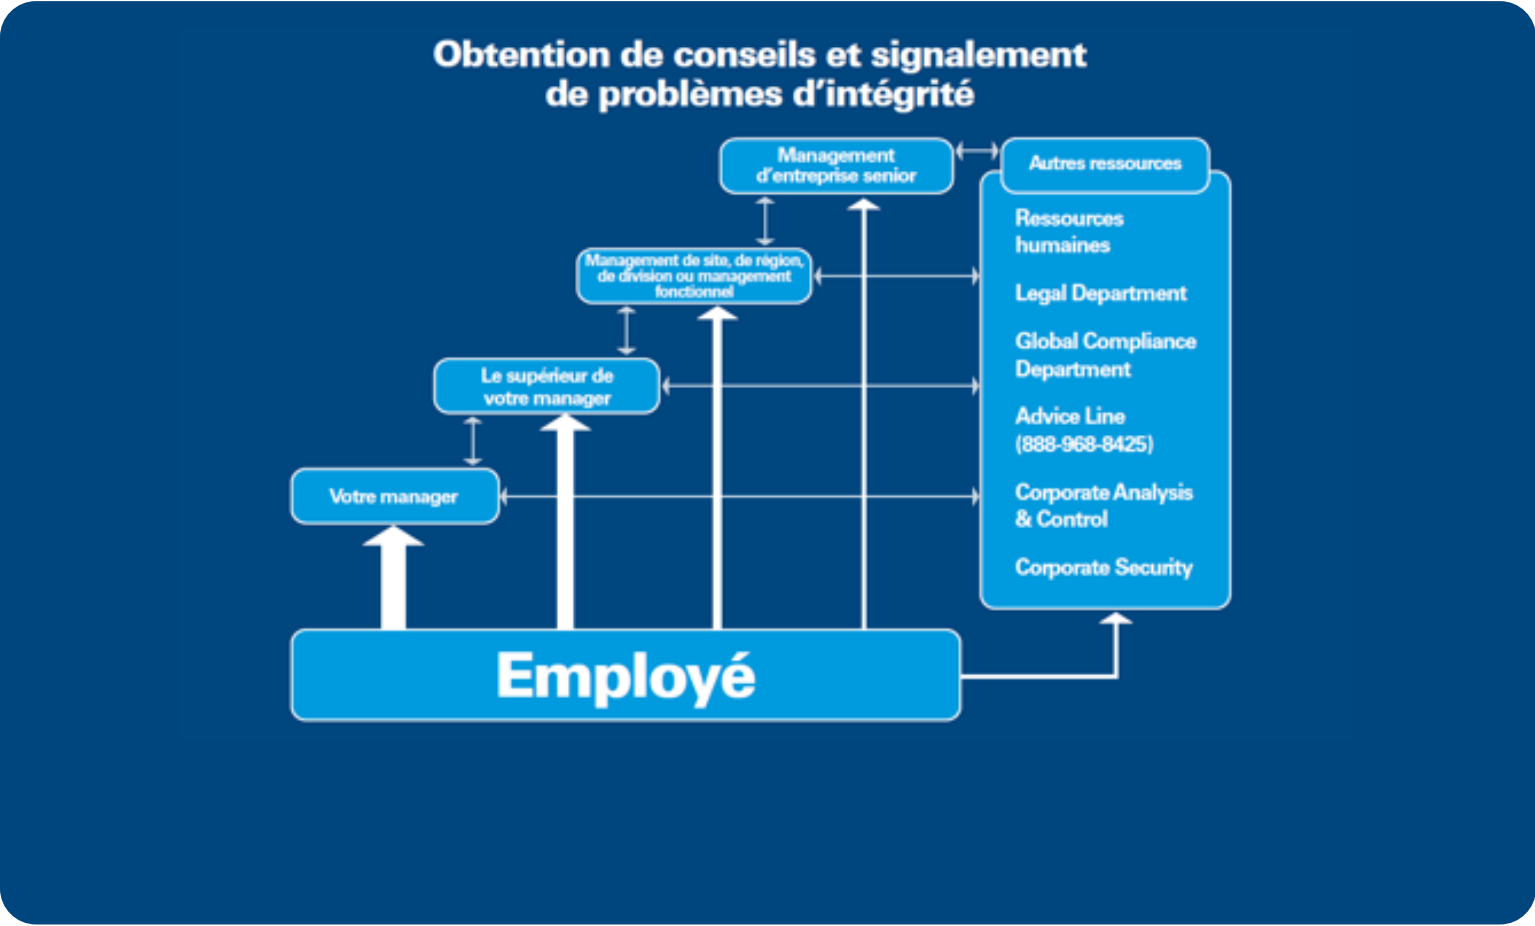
Obtention de conseils et signalement de problèmes d'intégrité

Management d'entreprise senior

Autres ressources

Management de site, de région, de division ou management fonctionnel

Ressources humaines

Legal Department

Global Compliance Department

Le supérieur de votre manager

Advice Line (888-968-8425)

Votre manager

Corporate Analysis & Control

Corporate Security

Employé